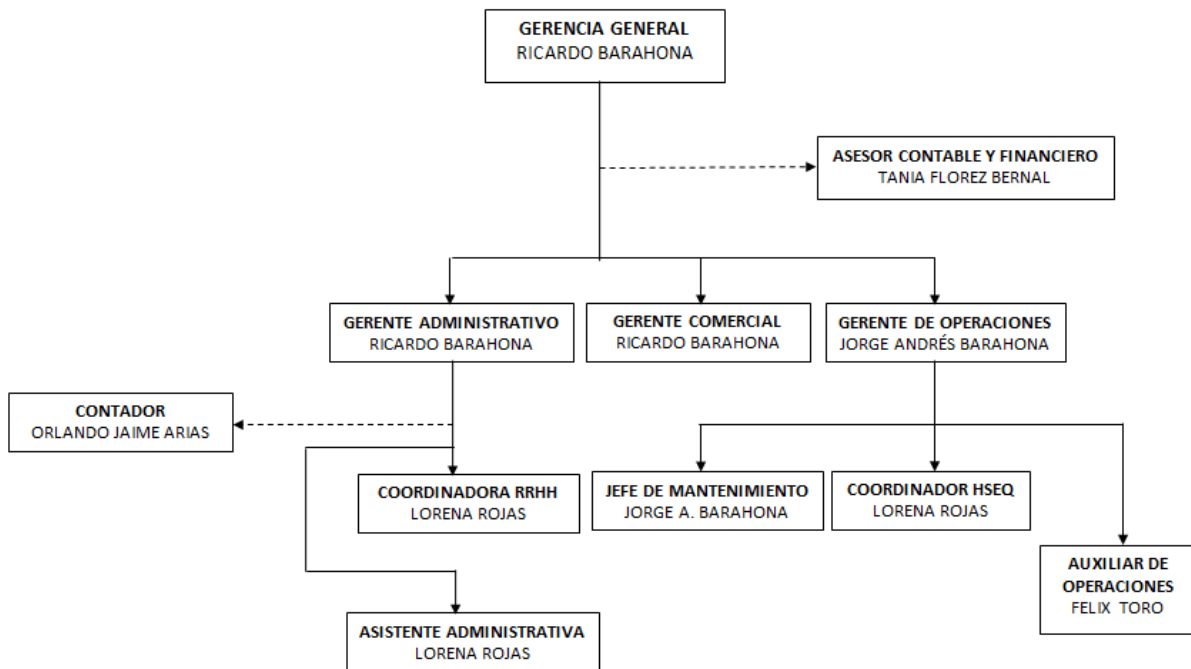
GERENCIA GENERAL
RICARDO BARAHONA

ASESOR CONTABLE Y FINANCIERO
TANIA FLOREZ BERNAL

GERENTE ADMINISTRATIVO
RICARDO BARAHONA

GERENTE COMERCIAL
RICARDO BARAHONA

GERENTE DE OPERACIONES
JORGE ANDRÉS BARAHONA

CONTADOR
ORLANDO JAIME ARIAS

COORDINADORA RRHH
LORENA ROJAS

JEFE DE MANTENIMIENTO
JORGE A. BARAHONA

COORDINADOR HSEQ
LORENA ROJAS

AUXILIAR DE OPERACIONES
FELIX TORO

ASISTENTE ADMINISTRATIVA
LORENA ROJAS